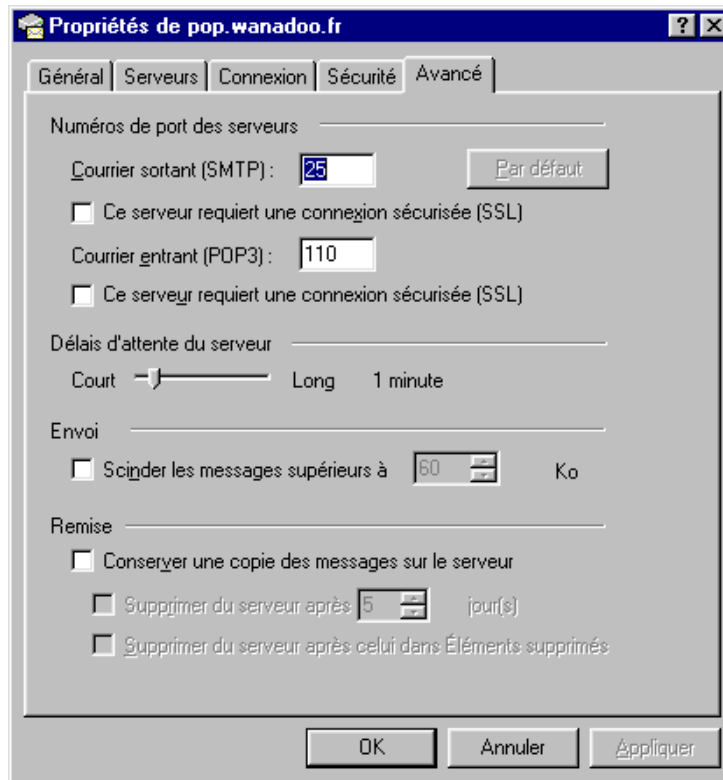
Propriétés de pop.wanadoo.fr

? X

Général | Serveurs | Connexion | Sécurité | Avancé

Numéros de port des serveurs

Courrier sortant (SMTP) : 25

Par défaut

Ce serveur requiert une connexion sécurisée (SSL)

Courrier entrant (POP3) : 110

Ce serveur requiert une connexion sécurisée (SSL)

Délais d'attente du serveur

Court Long 1 minute

Envoi

Scinder les messages supérieurs à 60 Ko

Remise

Conserver une copie des messages sur le serveur

Supprimer du serveur après 5 jour(s)

Supprimer du serveur après celui dans Éléments supprimés

OK Annuler Appliquer